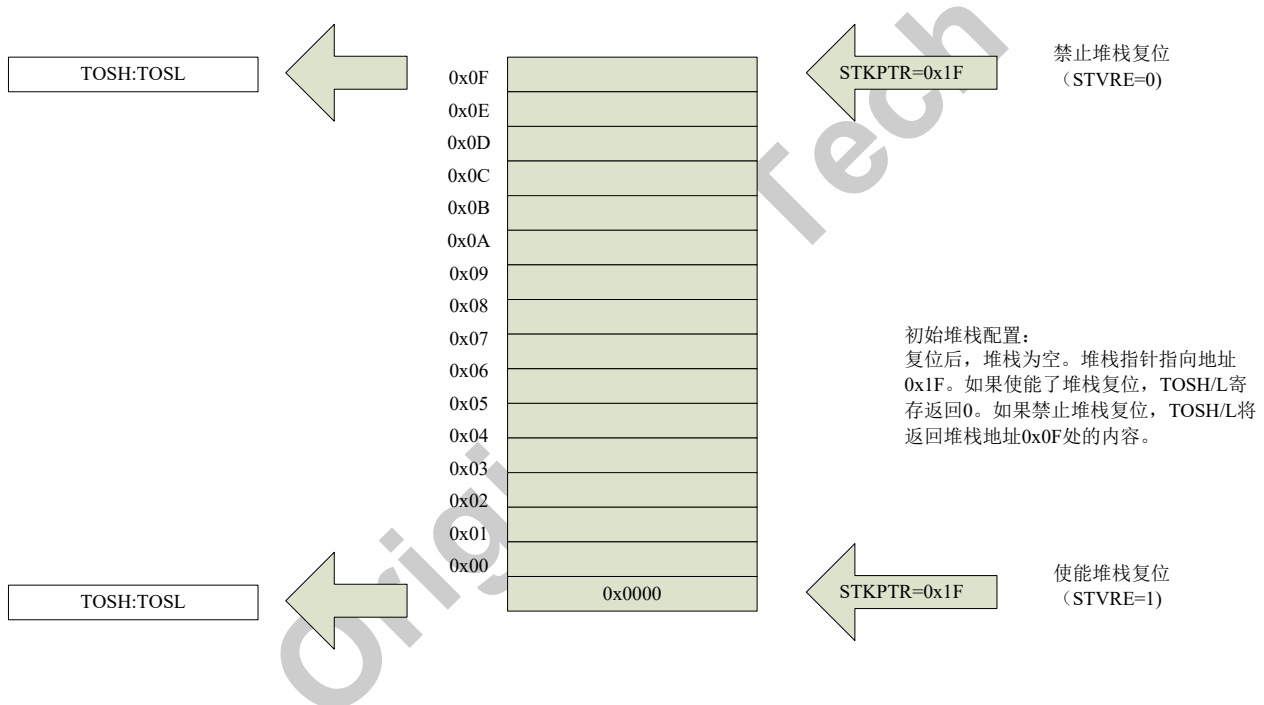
TOSH:TOSL

0x0F

STKPTR=0x1F

禁止堆栈复位
（STVRE=0）

0x0E
0x0D
0x0C
0x0B
0x0A
0x09
0x08
0x07
0x06
0x05
0x04
0x03
0x02
0x01
0x00

初始堆栈配置：
复位后，堆栈为空。堆栈指针指向地址0x1F。如果使能了堆栈复位，TOSH/L寄存返回0。如果禁止堆栈复位，TOSH/L将返回堆栈地址0x0F处的内容。

TOSH:TOSL

0x0000

STKPTR=0x1F

使能堆栈复位
（STVRE=1）

Original Tech